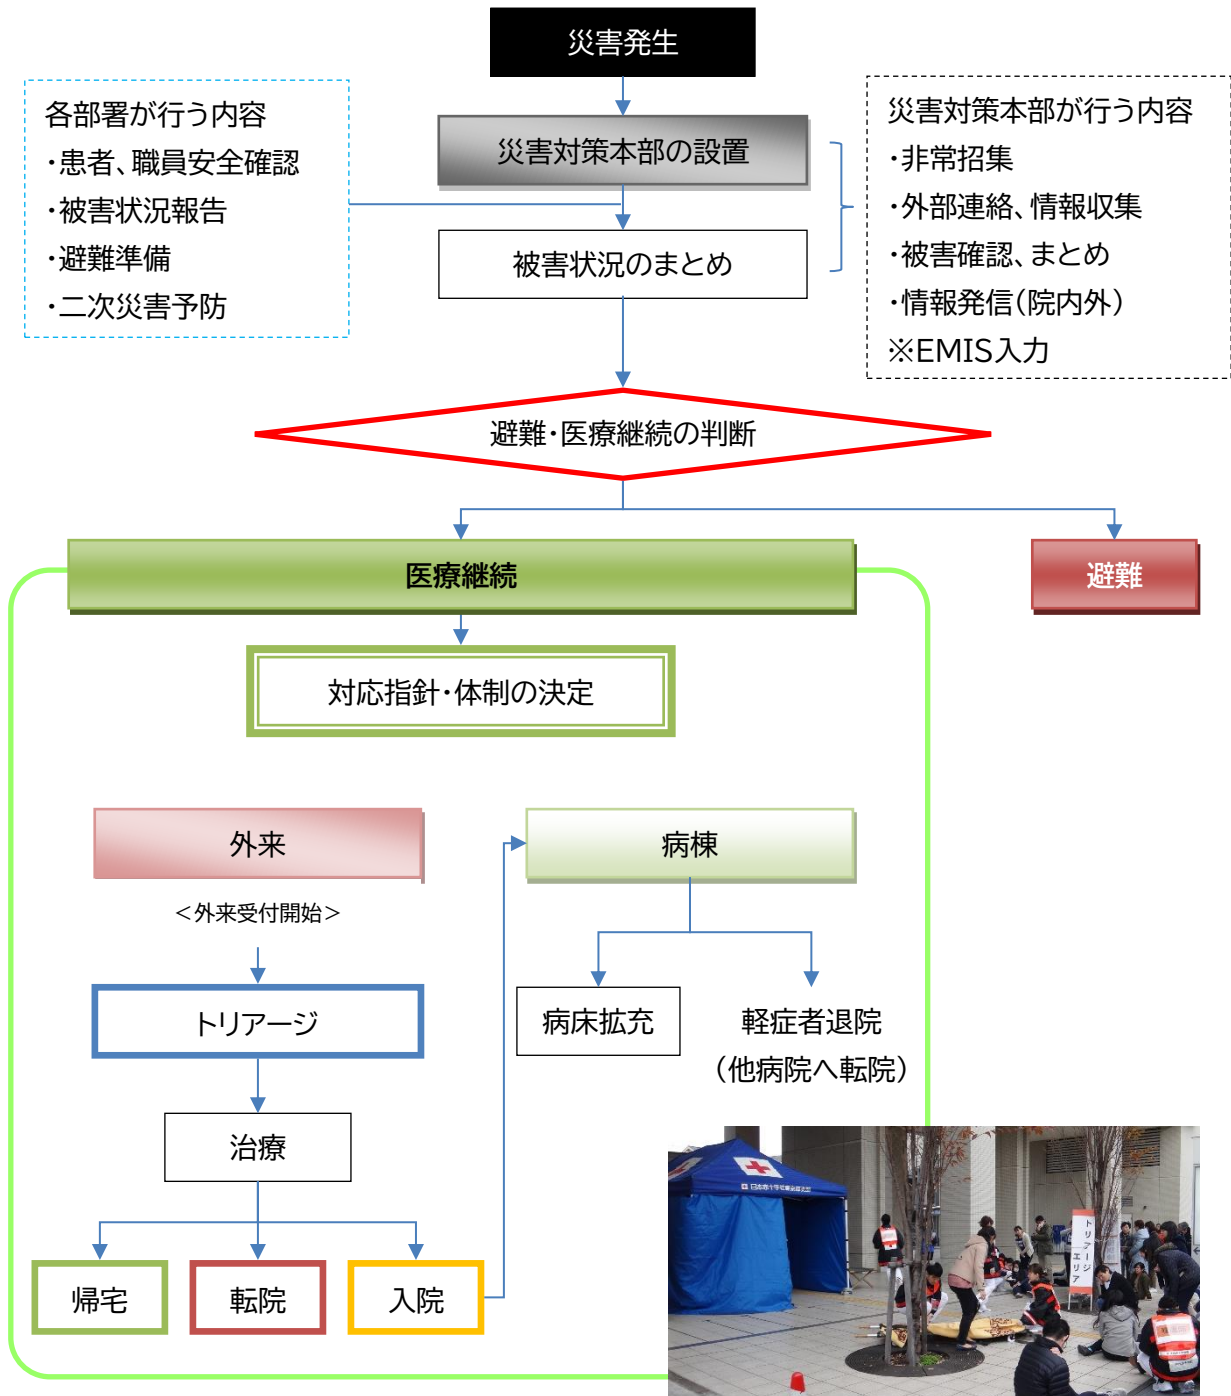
災害発生

各部署が行う内容
・患者、職員安全確認
・被害状況報告
・避難準備
・二次災害予防

災害対策本部の設置

被害状況のまとめ

災害対策本部が行う内容
・非常招集
・外部連絡、情報収集
・被害確認、まとめ
・情報発信（院内外）
※EMIS入力

避難・医療継続の判断

医療継続

避難

対応指針・体制の決定

外来

＜外来受付開始＞

トリアージ

治療

帰宅

転院

入院

病棟

病床拡充

軽症者退院
（他病院へ転院）

トリアージエリア